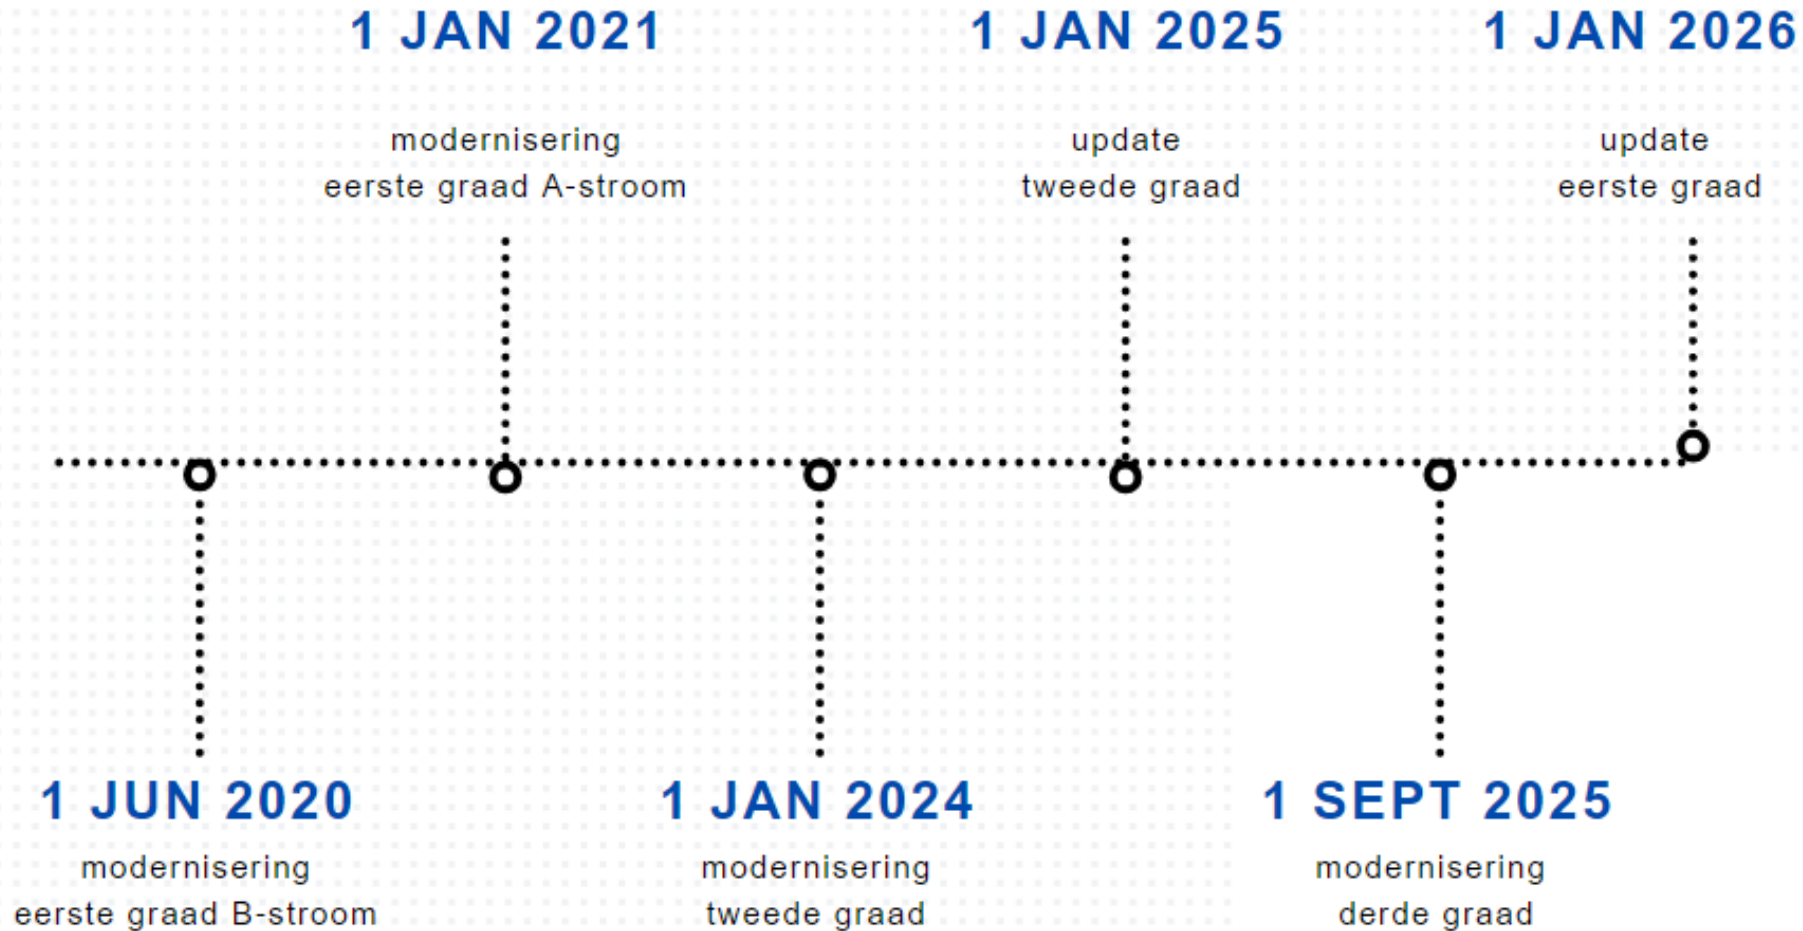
1 JAN 2021
modernisering eerste graad A-stroom

1 JAN 2025
update tweede graad

1 JAN 2026
update eerste graad

1 JUN 2020
modernisering eerste graad B-stroom

1 JAN 2024
modernisering tweede graad

1 SEPT 2025
modernisering derde graad